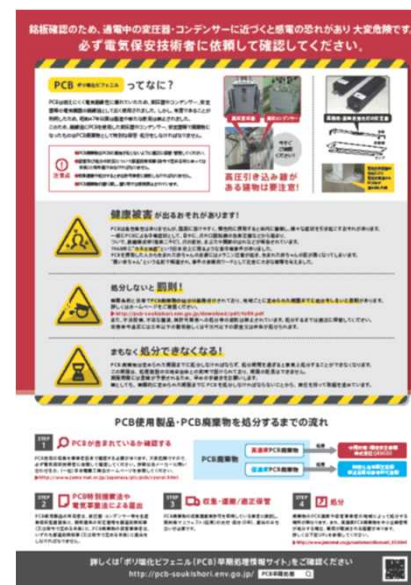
銘板確認のため、通電中の変圧器・コンデンサーに近づくと感電の恐れがあり大変危険です。
必ず電気保安技術者に依頼して確認してください。

PCB ポリ塩化ビフェニル ってなに？

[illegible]

注意点
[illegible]

高圧引き込み線がある建物は要注意！

健康被害が出るおそれがあります！

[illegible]

処分しないと罰則！

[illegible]

まもなく処分できなくなる！

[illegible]

PCB使用製品・PCB廃棄物を処分するまでの流れ

STEP 1 PCBが含まれているか確認する

STEP 2 PCB特別措置法や電気事業法による届出

STEP 3 収集・運搬／適正保管

STEP 4 処分

PCB廃棄物
高濃度PCB廃棄物
低濃度PCB廃棄物

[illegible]

詳しくは「ポリ塩化ビフェニル（PCB）早期処理情報サイト」をご確認ください
http://pcb-soukishori.env.go.jp/ PCB早期処理